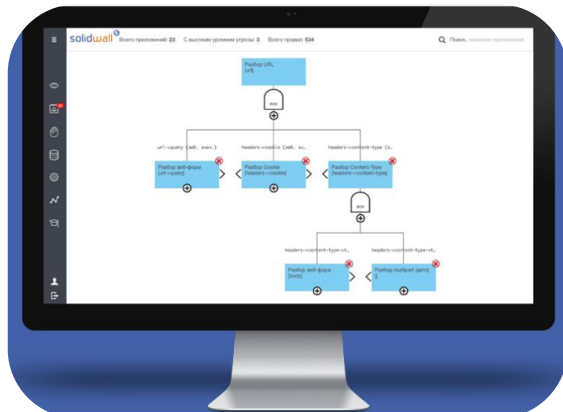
solidwall Всего приложений 23 С высоким уровнем угрозы 3 Всего правил 534

Поиск, название приложения

Разбор URL [url]

xor

url->query {веб, значе...}

headers->cookie {веб, зн...}

headers->content-type {з...

Разбор веб-форм [url->query]

Разбор Cookie [headers->cookie]

Разбор Content-Type [headers->content-type]

xor

headers->content-type->t...

headers->content-type->t...

Разбор веб-форм [body]

Разбор multipart (для) []